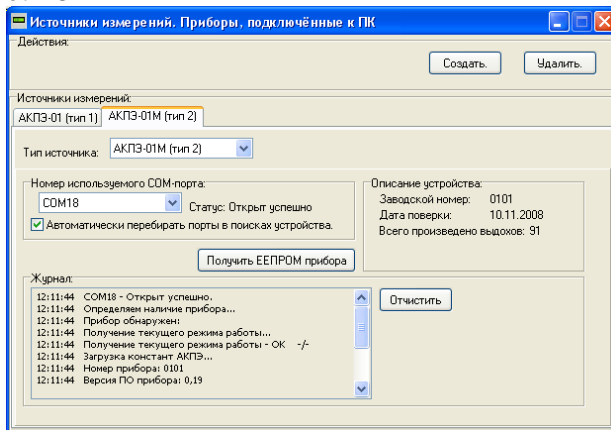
Источники измерений. Приборы, подключённые к ПК

Действия

Создать.

Удалить.

Источники измерений:

АКПЭ-01 (тип 1)

АКПЭ-01М (тип 2)

Тип источника: АКПЭ-01М (тип 2)

Номер используемого COM-порта:

COM18

Статус: Открыт успешно

Автоматически перебирать порты в поисках устройства.

Описание устройства:

Заводской номер: 0101

Дата поверки: 10.11.2008

Всего произведено выдохов: 91

Получить EEPROM прибора

Журнал:

12:11:44 COM18 - Открыт успешно.
12:11:44 Определяем наличие прибора...
12:11:44 Прибор обнаружен:
12:11:44 Получение текущего режима работы...
12:11:44 Получение текущего режима работы - OK -/-
12:11:44 Загрузка констант АКПЭ...
12:11:44 Номер прибора: 0101
12:11:44 Версия ПО прибора: 0,19

Отчистить